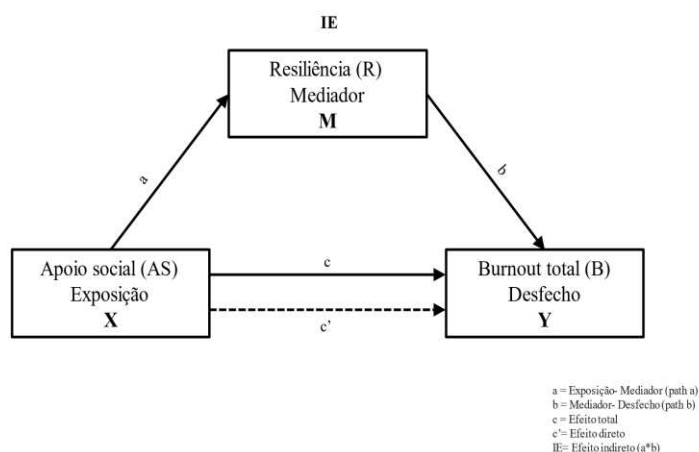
IE

Resiliência (R)
Mediador
M

a

b

Apoio social (AS)
Exposição
X

c

c'

Burnout total (B)
Desfecho
Y

a = Exposição- Mediador (path a)
b = Mediador- Desfecho (path b)
c = Efeito total
c'= Efeito direto
IE= Efeito indireto (a*b)